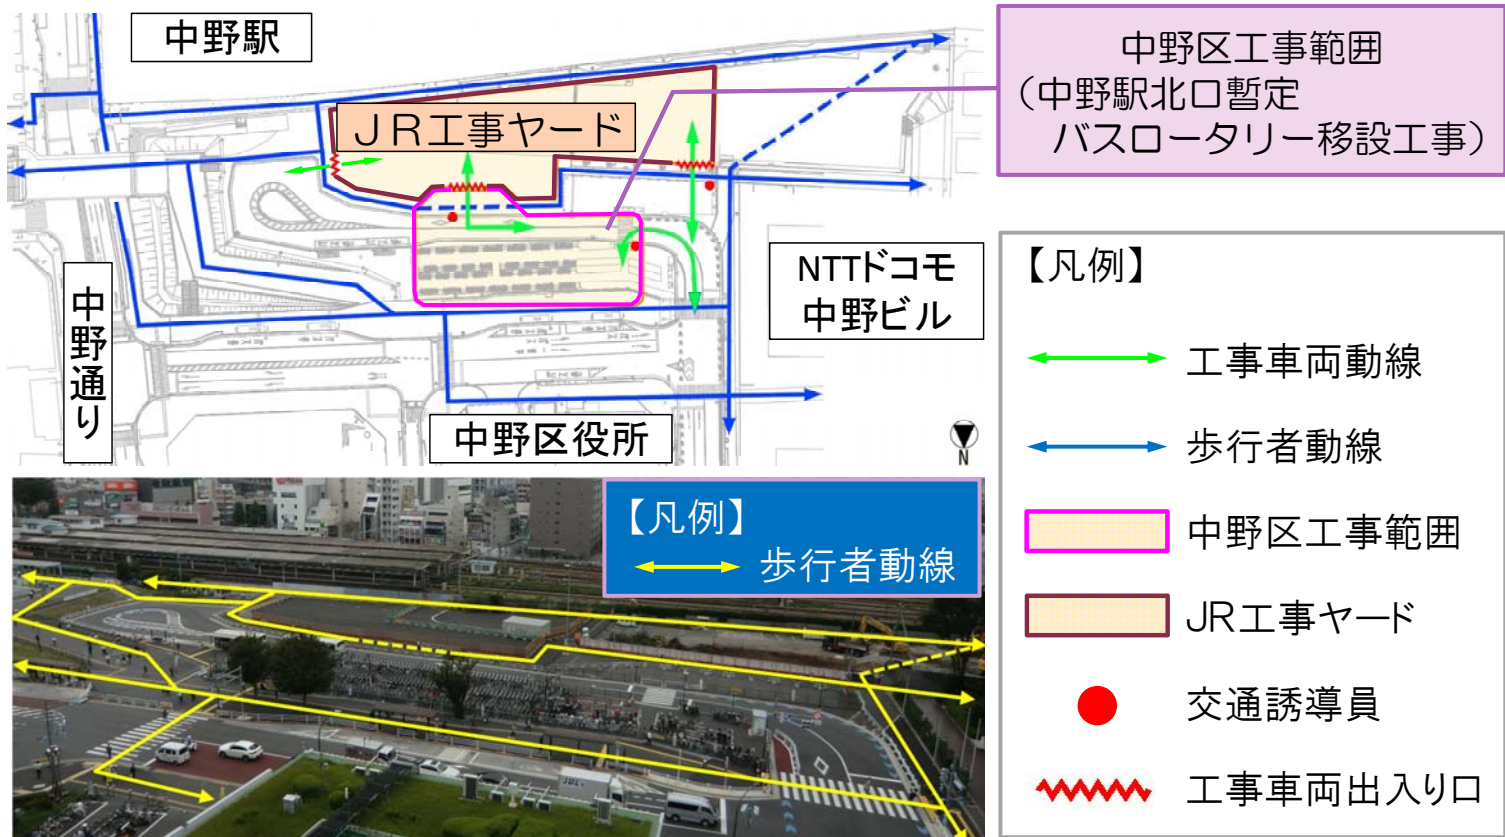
中野駅

ＪＲ工事ヤード

中野区工事範囲
（中野駅北口暫定
バスロータリー移設工事）

NTTドコモ
中野ビル

中野通り

中野区役所

N

【凡例】
歩行者動線

【凡例】
工事車両動線
歩行者動線
中野区工事範囲
JR工事ヤード
交通誘導員
工事車両出入り口